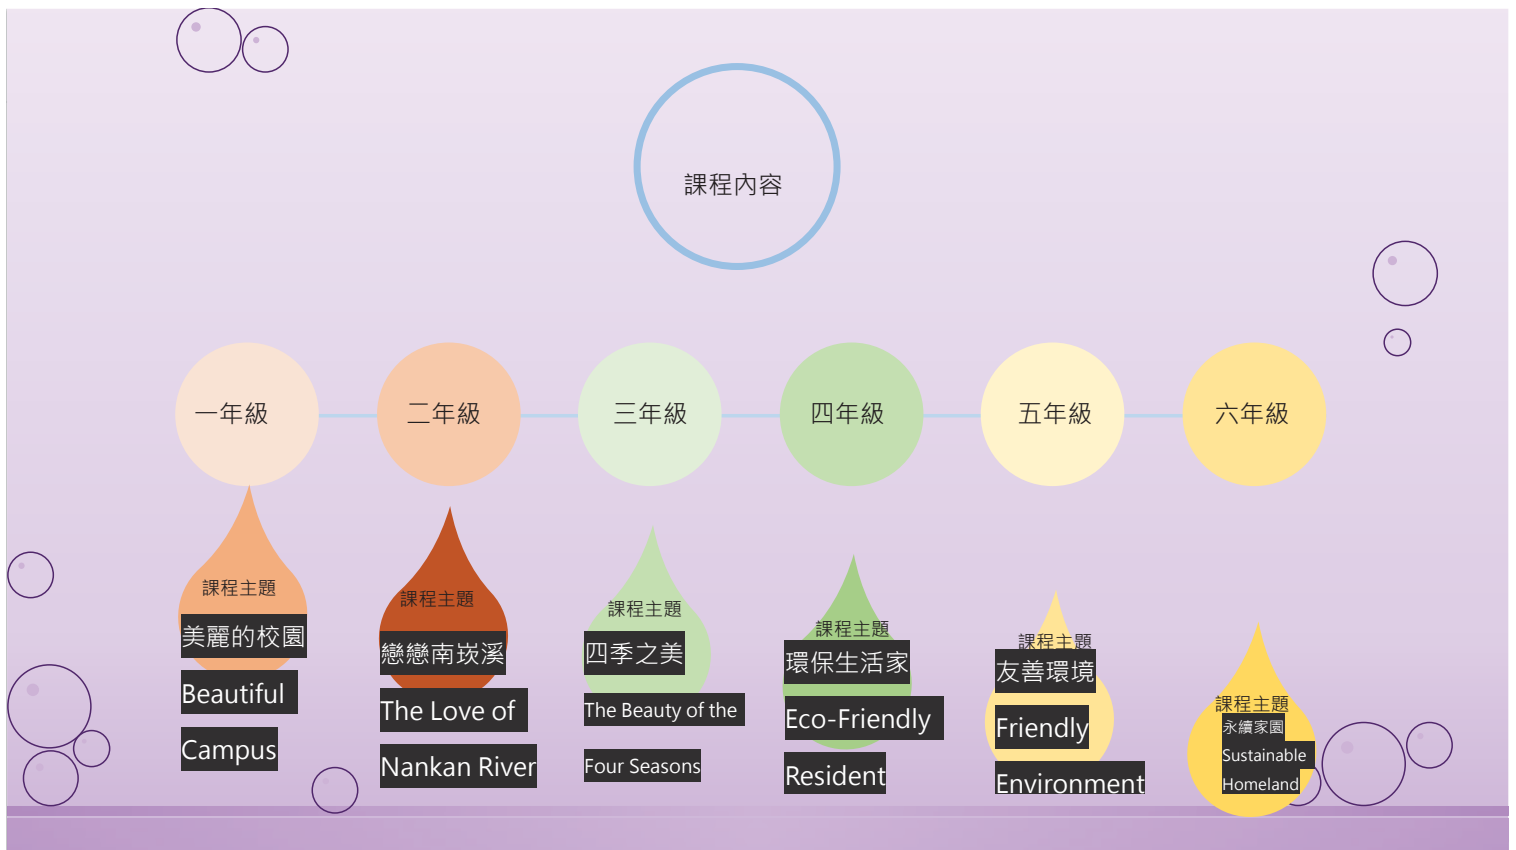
課程內容

一年級

二年級

三年級

四年級

五年級

六年級

課程主題
美麗的校園
Beautiful
Campus

課程主題
戀戀南崁溪
The Love of
Nankan River

課程主題
四季之美
The Beauty of the
Four Seasons

課程主題
環保生活家
Eco-Friendly
Resident

課程主題
友善環境
Friendly
Environment

課程主題
永續家園
Sustainable
Homeland